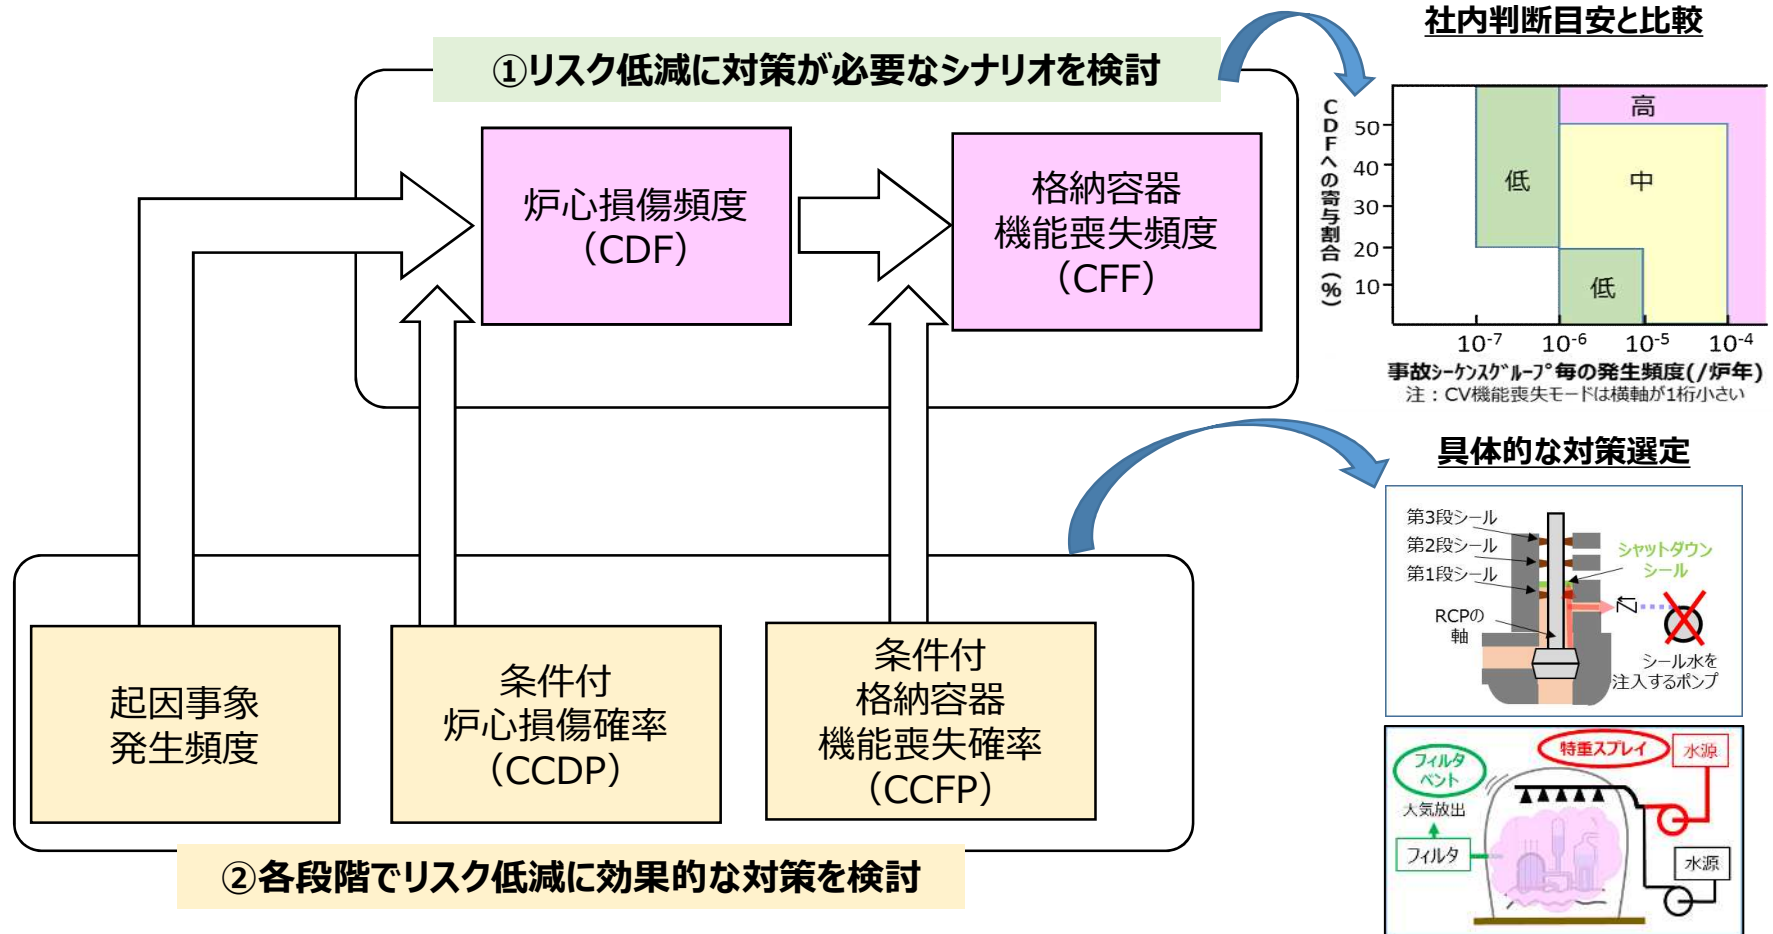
①リスク低減に対策が必要なシナリオを検討

炉心損傷頻度
（CDF）

格納容器
機能喪失頻度
（CFF）

社内判断目安と比較

CDFへの寄与割合（%）

50
40
30
20
10

高
低
中
低

$10^{-7}$ $10^{-6}$ $10^{-5}$ $10^{-4}$

事故シーケンスグループ毎の発生頻度(/炉年)
注：CV機能喪失モードは横軸が1桁小さい

具体的な対策選定

第3段シール
第2段シール
第1段シール
シャットダウンシール
RCPの軸
シール水を注入するポンプ

フィルタベント
大気放出
フィルタ
特重スプレイ
水源
水源

起因事象
発生頻度

条件付
炉心損傷確率
（CCDP）

条件付
格納容器
機能喪失確率
（CCFP）

②各段階でリスク低減に効果的な対策を検討